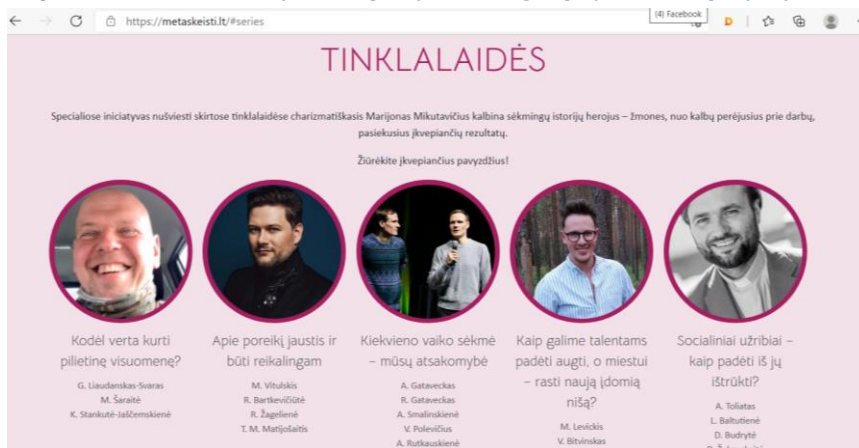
https://metaskeisti.lt/#series

(4) Facebook

TINKLALAIDĖS

Specialiose iniciatyvas nušviesti skirtose tinklalaidėse charizmatiškasis Marijonas Mikutavičius kalbina sėkmingų istorijų herojus – žmones, nuo kalbų perėjusius prie darbų, pasiekusius įkvepiančių rezultatų.

Žiūrėkite įkvepiančius pavyzdžius!

Kodėl verta kurti pilietinę visuomenę?

G. Liaudanskas-Svaras
M. Šaraitė
K. Stankutė-Jaščemskienė

Apie poreikį jaustis ir būti reikalingam

M. Vitulskis
R. Bartkevičiūtė
R. Žagelienė
T. M. Matijošaitis

Kiekvieno vaiko sėkmė – mūsų atsakomybė

A. Gataveckas
R. Gataveckas
A. Smalinskienė
V. Polevičius
A. Rutkauskienė

Kaip galime talentams padėti augti, o miestui – rasti naują įdomią nišą?

M. Levickis
V. Bitvinskas

Socialiniai užribiai – kaip padėti iš jų ištrūkti?

A. Toliatas
L. Baltutienė
D. Budrytė
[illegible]